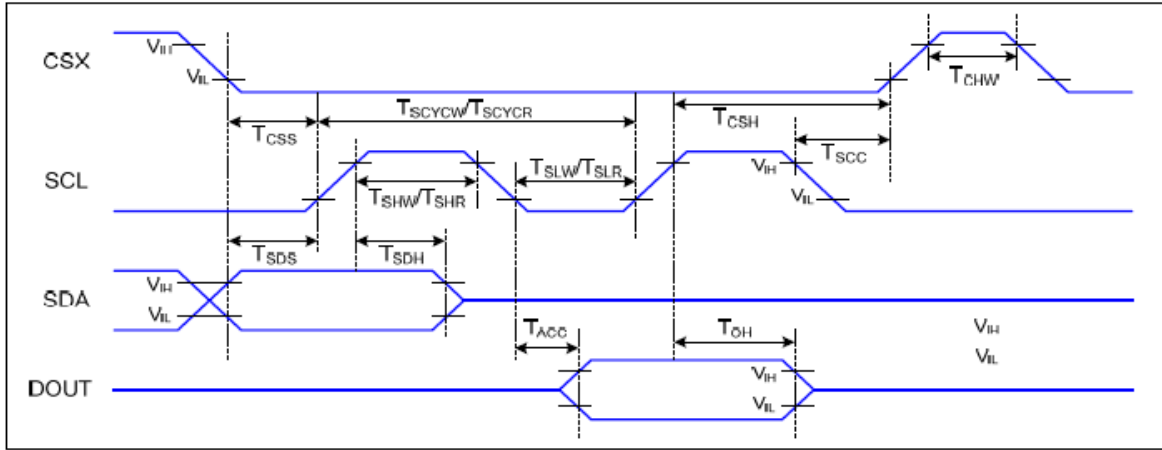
CSX
$V_{IH}$
$V_{IL}$
$T_{CHW}$
$T_{SCYCW}/T_{SCYCR}$
$T_{CSS}$
$T_{CSH}$
$T_{SCC}$
SCL
$T_{SLW}/T_{SLR}$
$V_{IH}$
$T_{SHW}/T_{SHR}$
$V_{IL}$
$T_{SDS}$
$T_{SDH}$
SDA
$V_{IH}$
$V_{IL}$
$T_{ACC}$
$T_{OH}$
$V_{IH}$
$V_{IL}$
DOUT
$V_{IH}$
$V_{IL}$